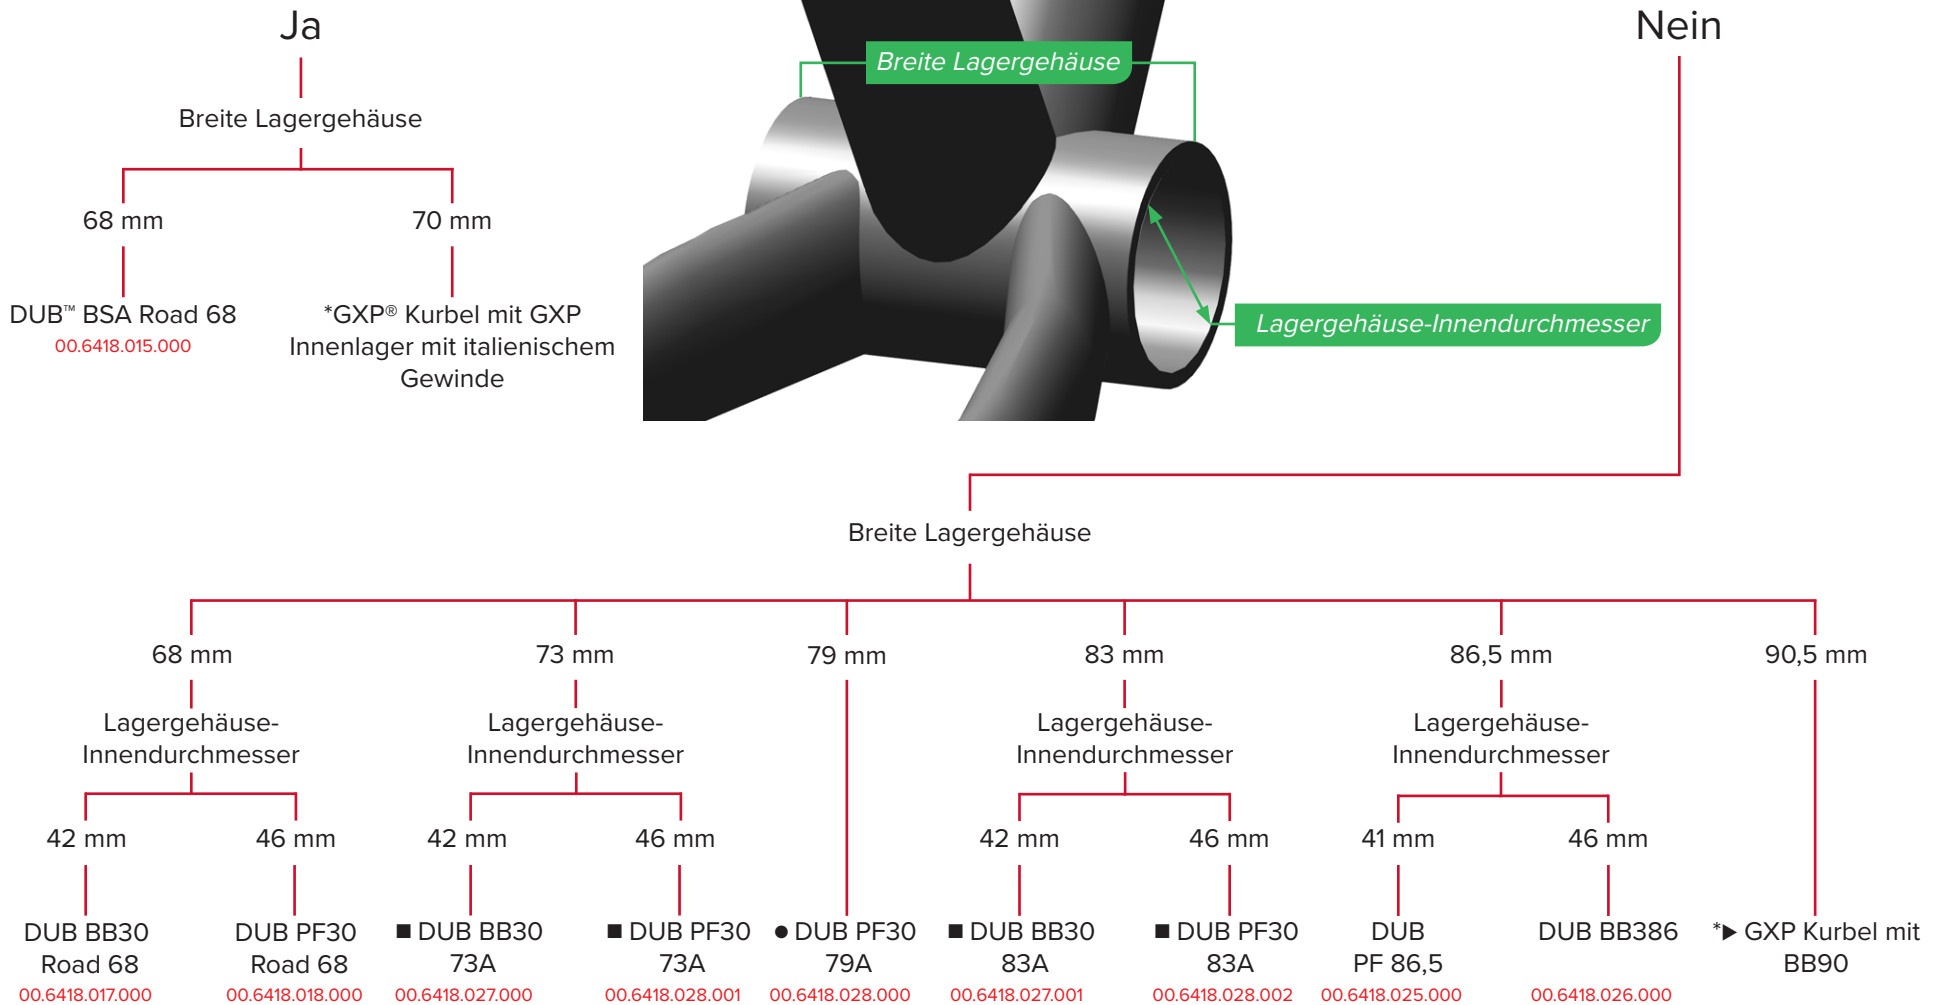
Ja

Breite Lagergehäuse

68 mm

70 mm

DUB™ BSA Road 68
00.6418.015.000

*GXP® Kurbel mit GXP Innenlager mit italienischem Gewinde

Breite Lagergehäuse

Lagergehäuse-Innendurchmesser

Nein

Breite Lagergehäuse

68 mm

73 mm

79 mm

83 mm

86,5 mm

90,5 mm

Lagergehäuse-Innendurchmesser

Lagergehäuse-Innendurchmesser

Lagergehäuse-Innendurchmesser

Lagergehäuse-Innendurchmesser

42 mm

46 mm

42 mm

46 mm

42 mm

46 mm

41 mm

46 mm

DUB BB30 Road 68
00.6418.017.000

DUB PF30 Road 68
00.6418.018.000

■ DUB BB30 73A
00.6418.027.000

■ DUB PF30 73A
00.6418.028.001

● DUB PF30 79A
00.6418.028.000

■ DUB BB30 83A
00.6418.027.001

■ DUB PF30 83A
00.6418.028.002

DUB PF 86,5
00.6418.025.000

DUB BB386
00.6418.026.000

*▶ GXP Kurbel mit BB90